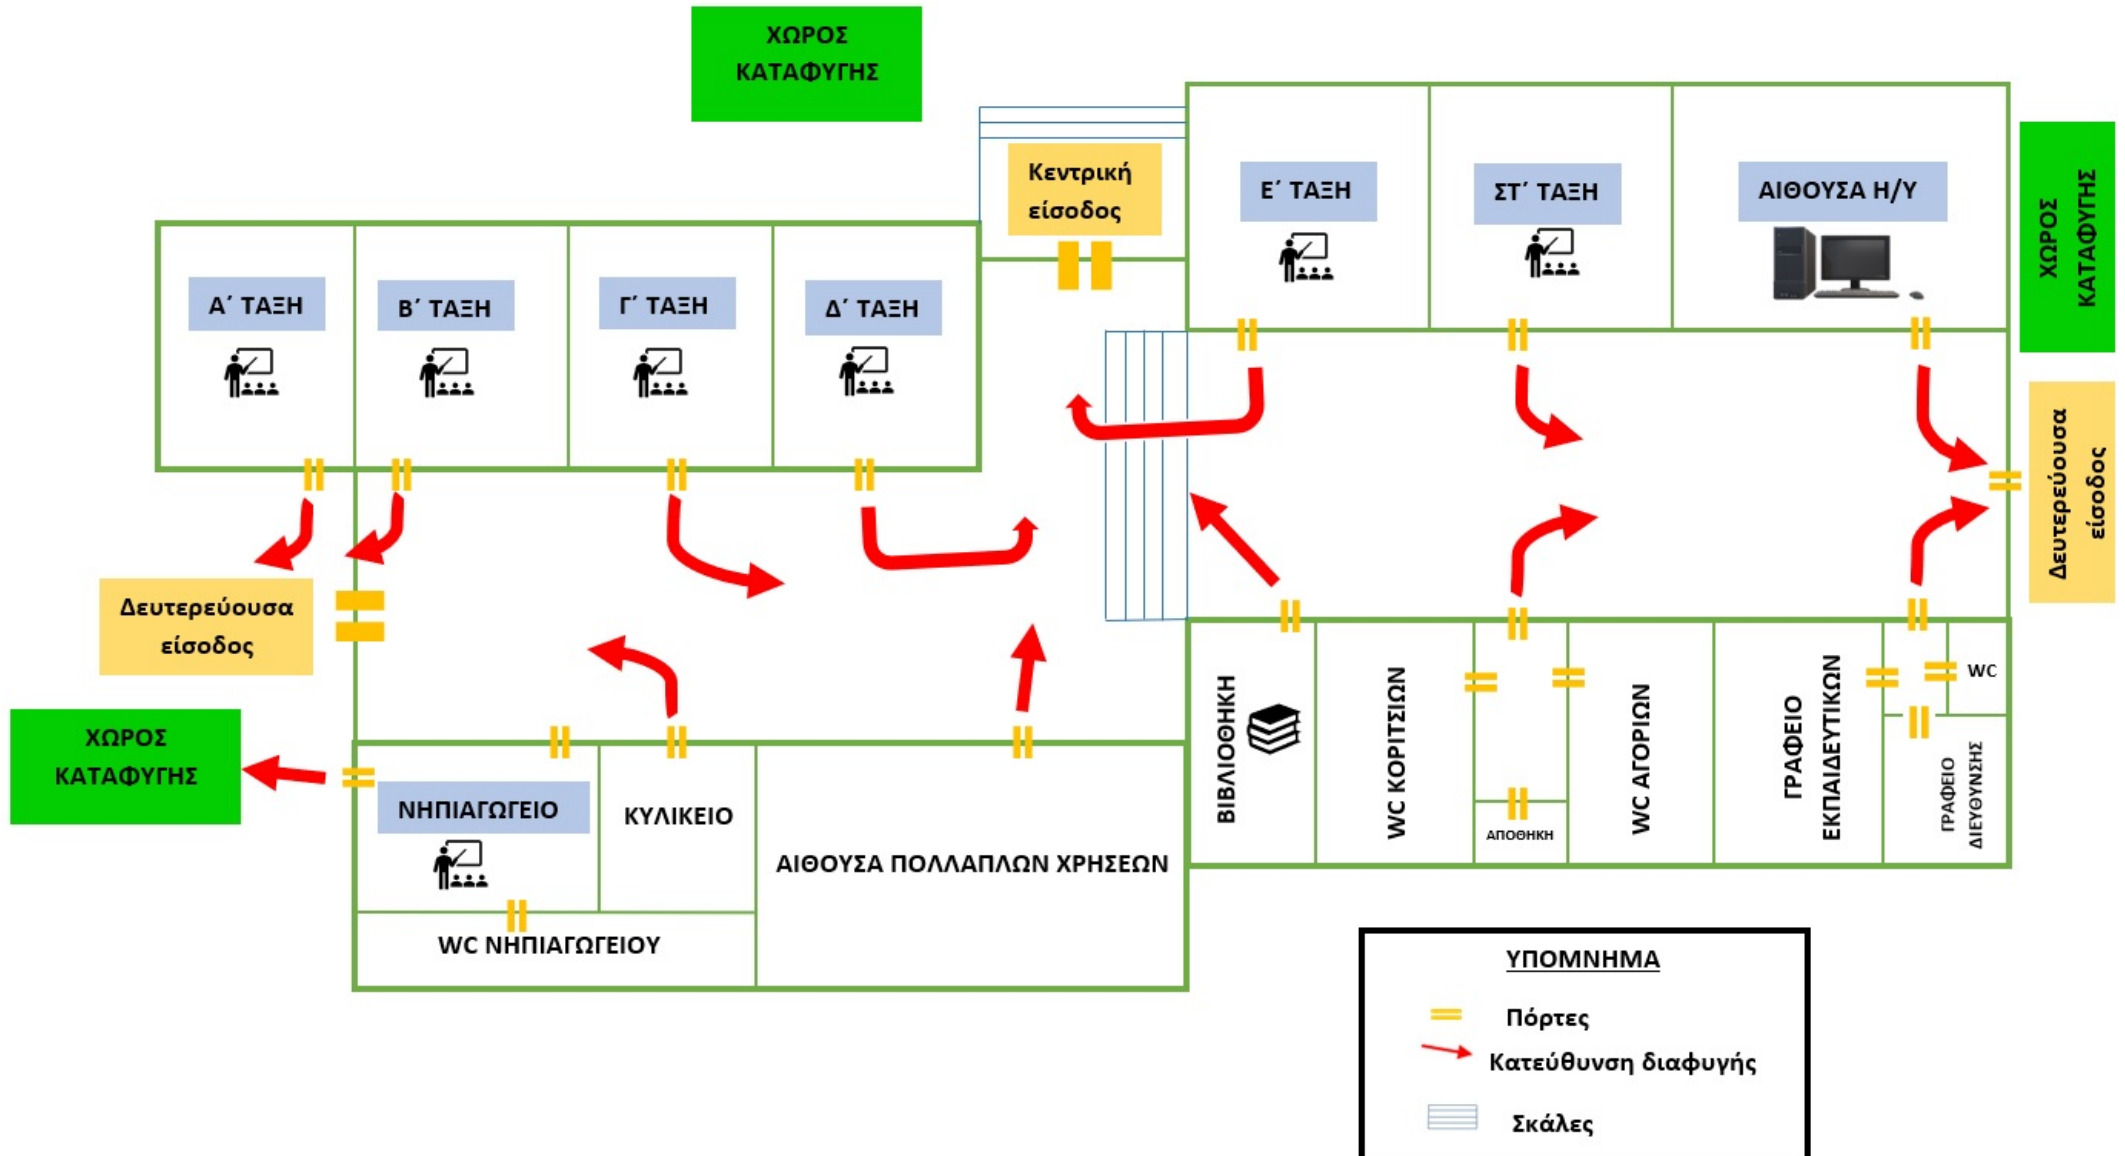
ΧΩΡΟΣ ΚΑΤΑΦΥΓΗΣ

Κεντρική είσοδος

Ε΄ ΤΑΞΗ

ΣΤ΄ ΤΑΞΗ

ΑΙΘΟΥΣΑ Η/Υ

ΧΩΡΟΣ ΚΑΤΑΦΥΓΗΣ

Α΄ ΤΑΞΗ

Β΄ ΤΑΞΗ

Γ΄ ΤΑΞΗ

Δ΄ ΤΑΞΗ

Δευτερεύουσα είσοδος

Δευτερεύουσα είσοδος

ΧΩΡΟΣ ΚΑΤΑΦΥΓΗΣ

ΝΗΠΙΑΓΩΓΕΙΟ

ΚΥΛΙΚΕΙΟ

ΑΙΘΟΥΣΑ ΠΟΛΛΑΠΛΩΝ ΧΡΗΣΕΩΝ

WC ΝΗΠΙΑΓΩΓΕΙΟΥ

ΒΙΒΛΙΟΘΗΚΗ

WC ΚΟΡΙΤΣΙΩΝ

ΑΠΟΘΗΚΗ

WC ΑΓΟΡΙΩΝ

ΓΡΑΦΕΙΟ ΕΚΠΑΙΔΕΥΤΙΚΩΝ

WC

ΓΡΑΦΕΙΟ ΔΙΕΥΘΥΝΣΗΣ

ΥΠΟΜΝΗΜΑ

Πόρτες

Κατεύθυνση διαφυγής

Σκάλες